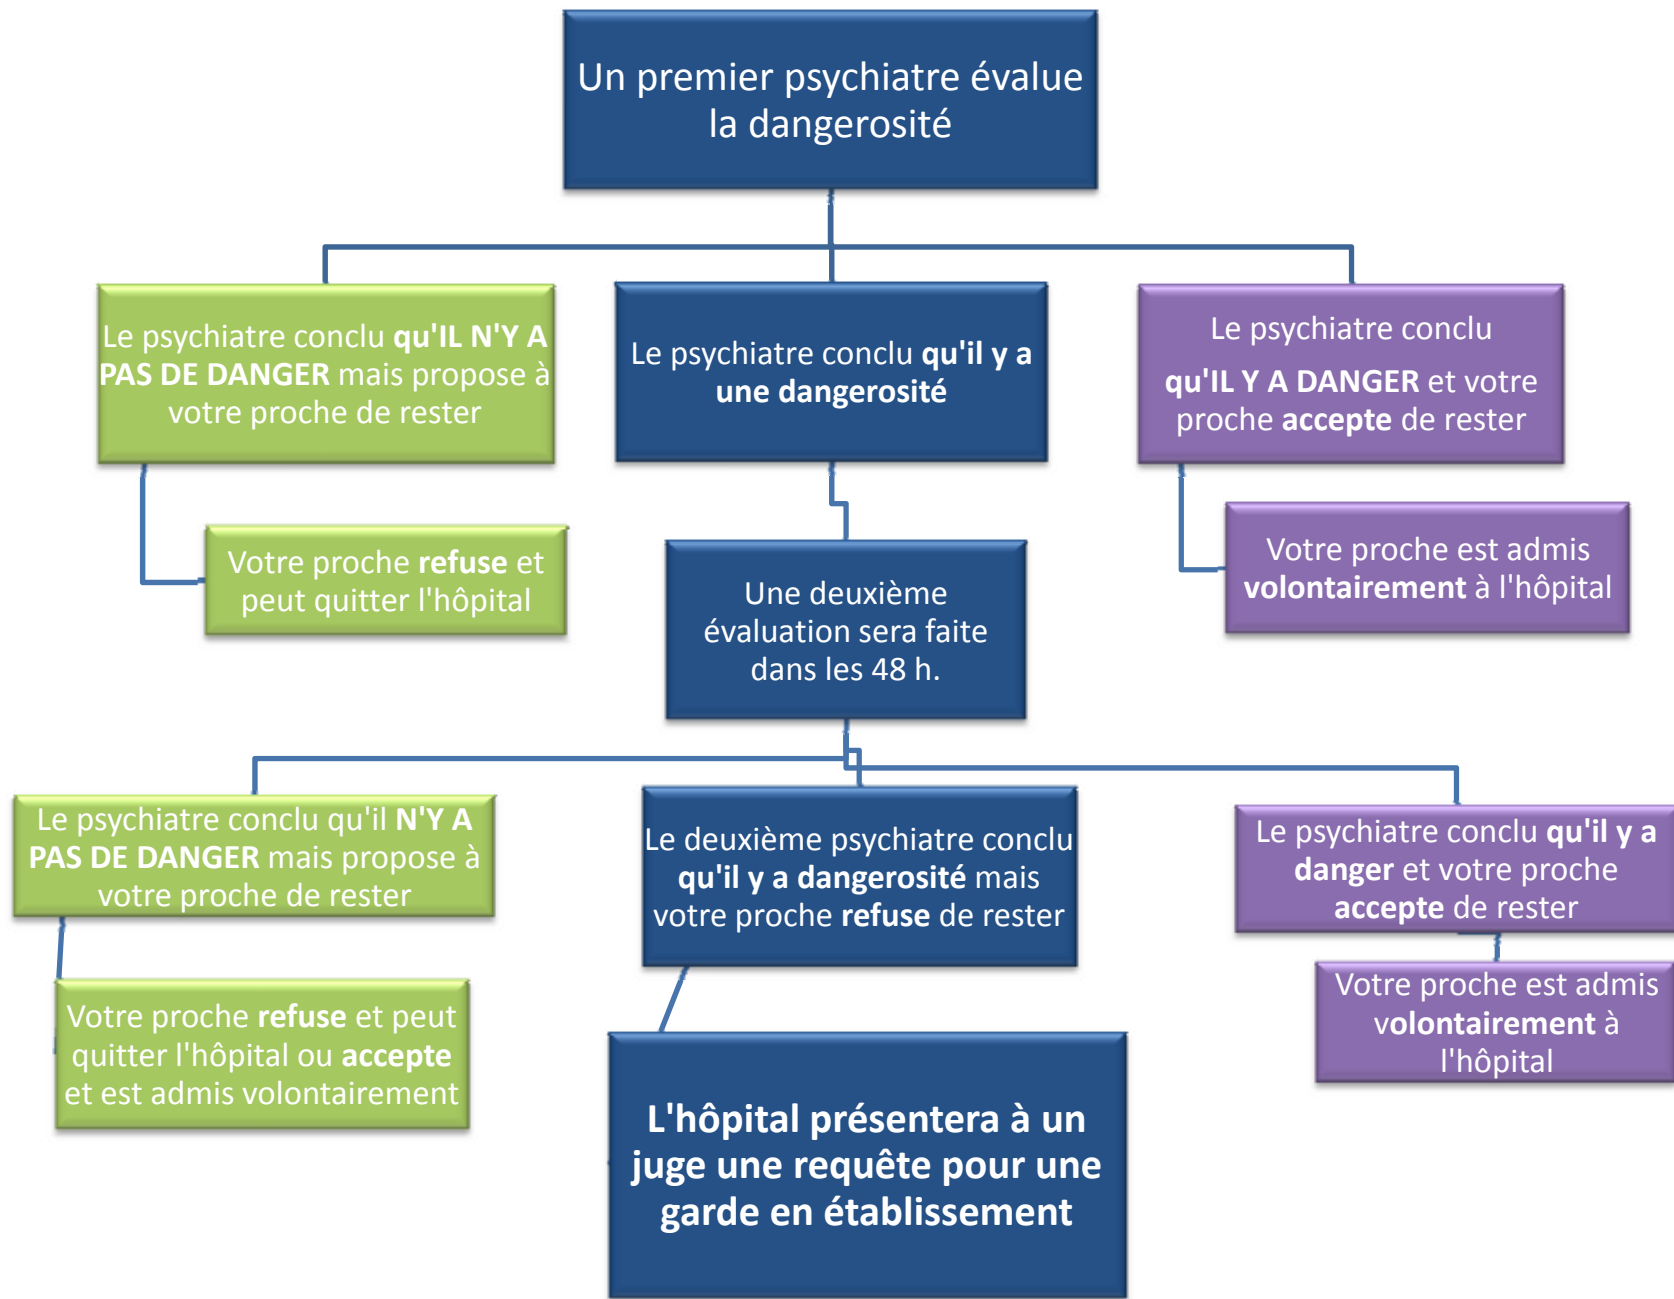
Un premier psychiatre évalue la dangerosité

Le psychiatre conclu qu'IL N'Y A PAS DE DANGER mais propose à votre proche de rester

Votre proche refuse et peut quitter l'hôpital

Le psychiatre conclu qu'il y a une dangerosité

Une deuxième évaluation sera faite dans les 48 h.

Le psychiatre conclu qu'IL Y A DANGER et votre proche accepte de rester

Votre proche est admis volontairement à l'hôpital

Le psychiatre conclu qu'il N'Y A PAS DE DANGER mais propose à votre proche de rester

Votre proche refuse et peut quitter l'hôpital ou accepte et est admis volontairement

Le deuxième psychiatre conclu qu'il y a dangerosité mais votre proche refuse de rester

L'hôpital présentera à un juge une requête pour une garde en établissement

Le psychiatre conclu qu'il y a danger et votre proche accepte de rester

Votre proche est admis volontairement à l'hôpital